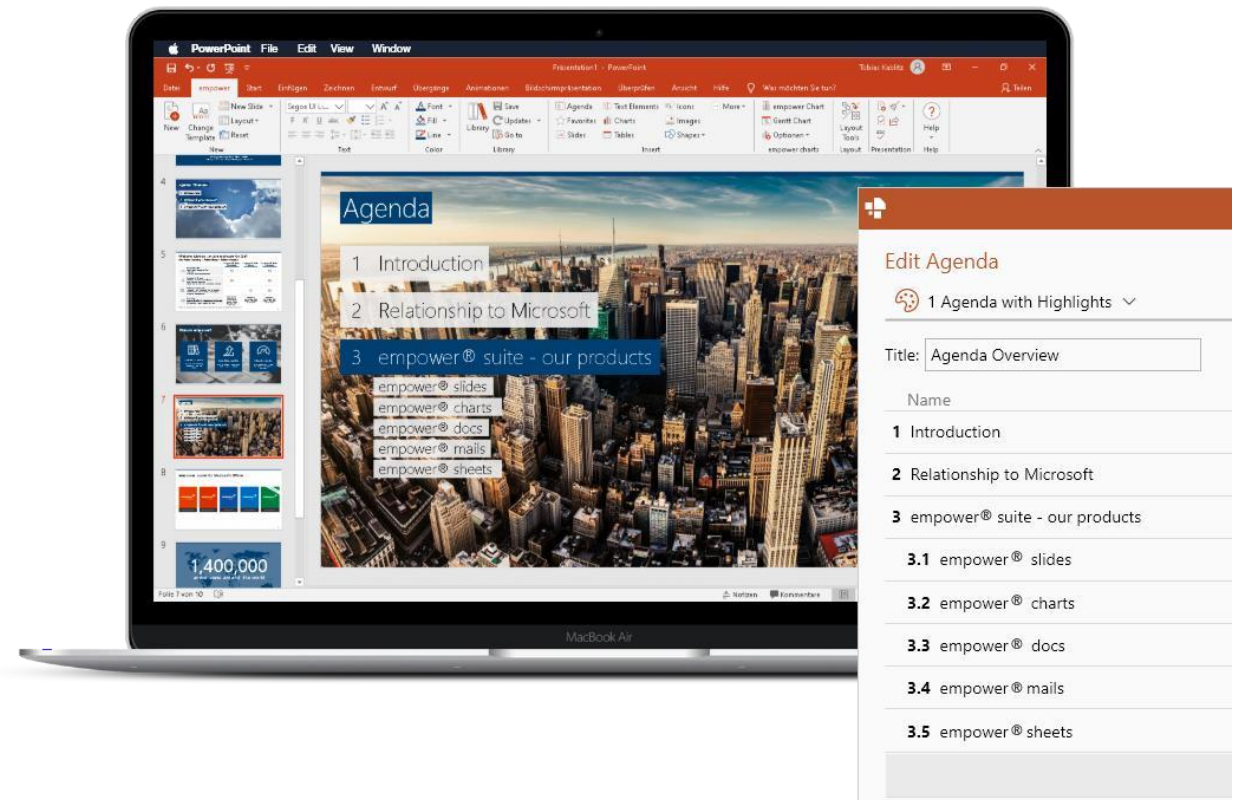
PowerPoint File Edit View Window

Präsentation1 - PowerPoint

Tobias Kiefer

Datei empower Start Einfügen Zeichnen Entwurf Übergänge Animationen Bildschirmpräsentation Überprüfen Ansicht Hilfe Was möchten Sie tun?

Teilen

New Change Template New Slide Layout Reset New

Text

Font Fill Line Color

Save Updates Go to Library Library

Agenda Favorites Slides Text Elements Charts Tables Icons Images Shapes More Insert

empower Chart Gantt Chart Optionen empower charts

Layout Tools Layout

Presentation

Help Help

4

5

6

7

8

9

1,400,000

Folie 7 von 10

Notizen Kommentare

Agenda

1 Introduction

2 Relationship to Microsoft

3 empower® suite - our products

empower® slides

empower® charts

empower® docs

empower® mails

empower® sheets

MacBook Air

Edit Agenda

1 Agenda with Highlights

Title: Agenda Overview

Name

1 Introduction

2 Relationship to Microsoft

3 empower® suite - our products

3.1 empower® slides

3.2 empower® charts

3.3 empower® docs

3.4 empower® mails

3.5 empower® sheets